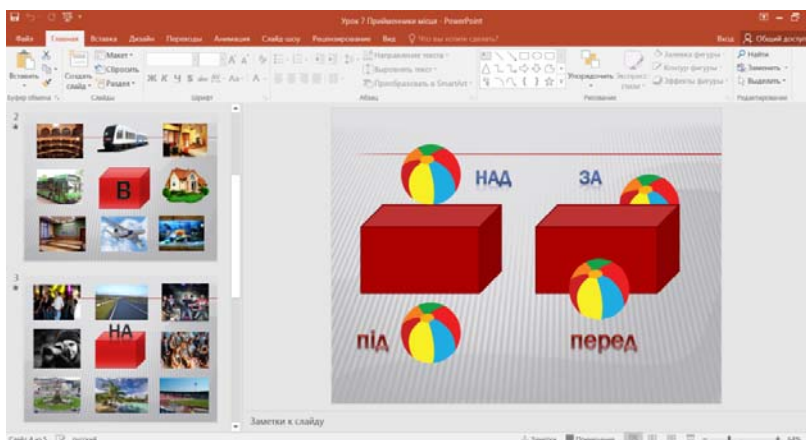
Урок 7 Прийменники місця - PowerPoint

Файл Главная Вставка Дизайн Переходы Анимация Слайд-шоу Рецензирование Вид Что вы хотите сделать?

Вход Общий доступ

Вставить Создать слайд Макет Сбросить Раздел Буфер обмена Слайды Шрифт Направление текста Выровнять текст Преобразовать в SmartArt Абзац Упорядочить Экспресс-стили Заливка фигуры Контур фигуры Эффекты фигуры Рисование Найти Заменить Выделить Редактирование

2

В

3

НА

НАД

ЗА

під

перед

Заметки к слайду

Слайд 4 из 5 русский

Заметки Примечания 64%